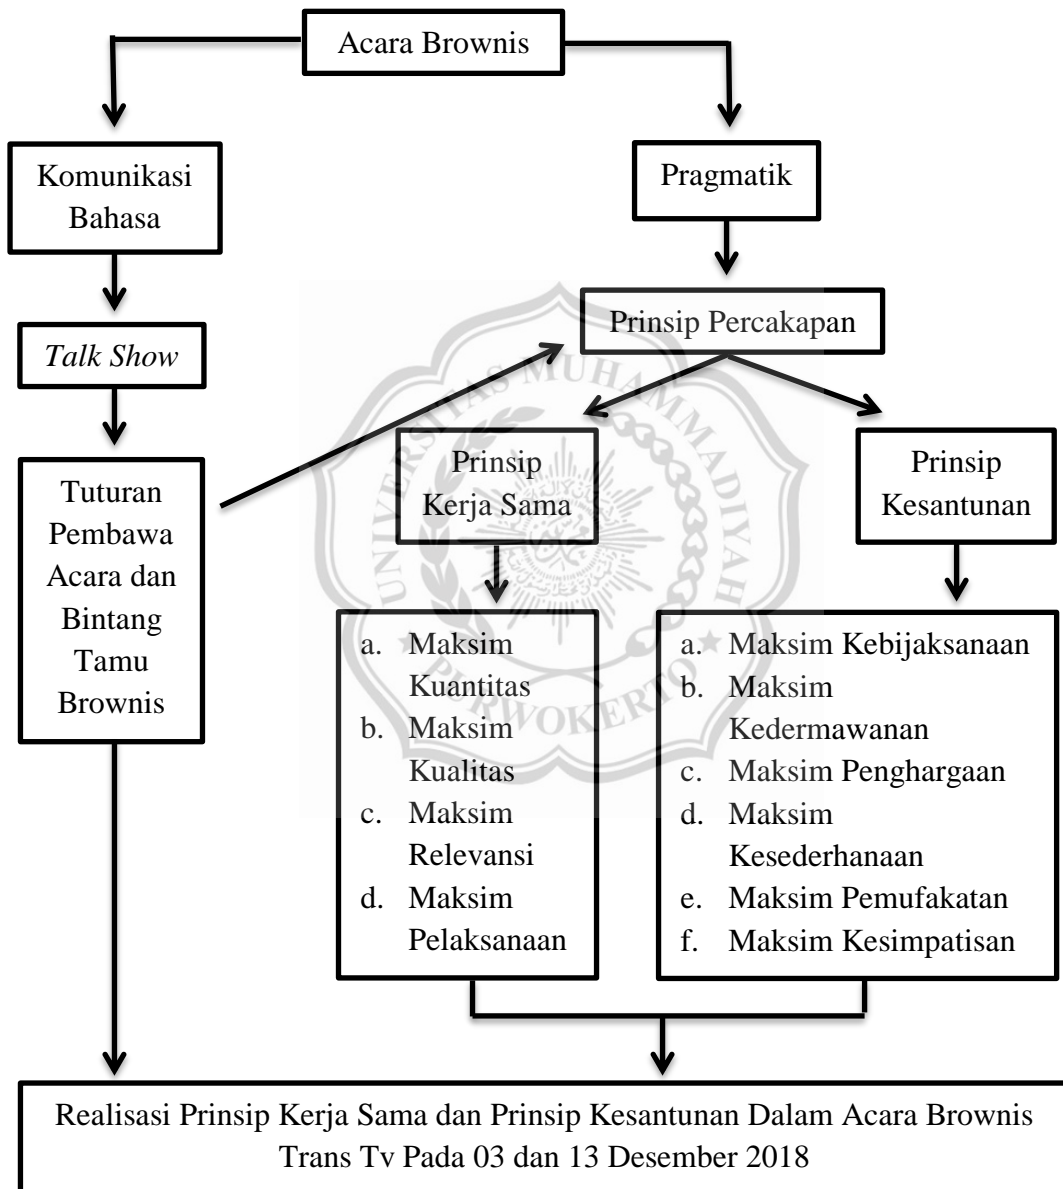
Acara Brownis

Komunikasi Bahasa

Pragmatik

Prinsip Percakapan

*Talk Show*

Tuturan Pembawa Acara dan Bintang Tamu Brownis

Prinsip Kerja Sama

Prinsip Kesantunan

a. Maksim Kuantitas
b. Maksim Kualitas
c. Maksim Relevansi
d. Maksim Pelaksanaan

a. Maksim Kebijaksanaan
b. Maksim Kedermawanan
c. Maksim Penghargaan
d. Maksim Kesederhanaan
e. Maksim Pemufakatan
f. Maksim Kesimpatisan

UNIVERSITAS MUHAMMADIYAH PURWOKERTO

Realisasi Prinsip Kerja Sama dan Prinsip Kesantunan Dalam Acara Brownis Trans Tv Pada 03 dan 13 Desember 2018